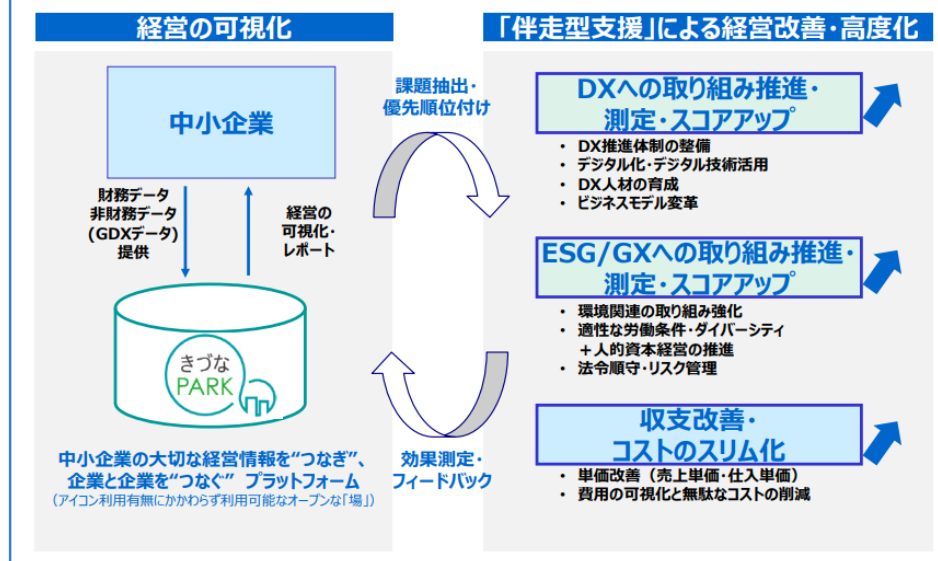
経営の可視化

中小企業

財務データ
非財務データ
(GDXデータ)
提供

経営の
可視化・
レポート

きづな
PARK

中小企業の大切な経営情報を"つなぎ"、
企業と企業を"つなぐ" プラットフォーム
(アイコン利用有無にかかわらず利用可能なオープンな「場」)

課題抽出・
優先順位付け

効果測定・
フィードバック

「伴走型支援」による経営改善・高度化

DXへの取り組み推進・
測定・スコアアップ

- DX推進体制の整備
- デジタル化・デジタル技術活用
- DX人材の育成
- ビジネスモデル変革

ESG/GXへの取り組み推進・
測定・スコアアップ

- 環境関連の取り組み強化
- 適性な労働条件・ダイバーシティ
 ＋人的資本経営の推進
- 法令順守・リスク管理

収支改善・
コストのスリム化

- 単価改善 (売上単価・仕入単価)
- 費用の可視化と無駄なコストの削減